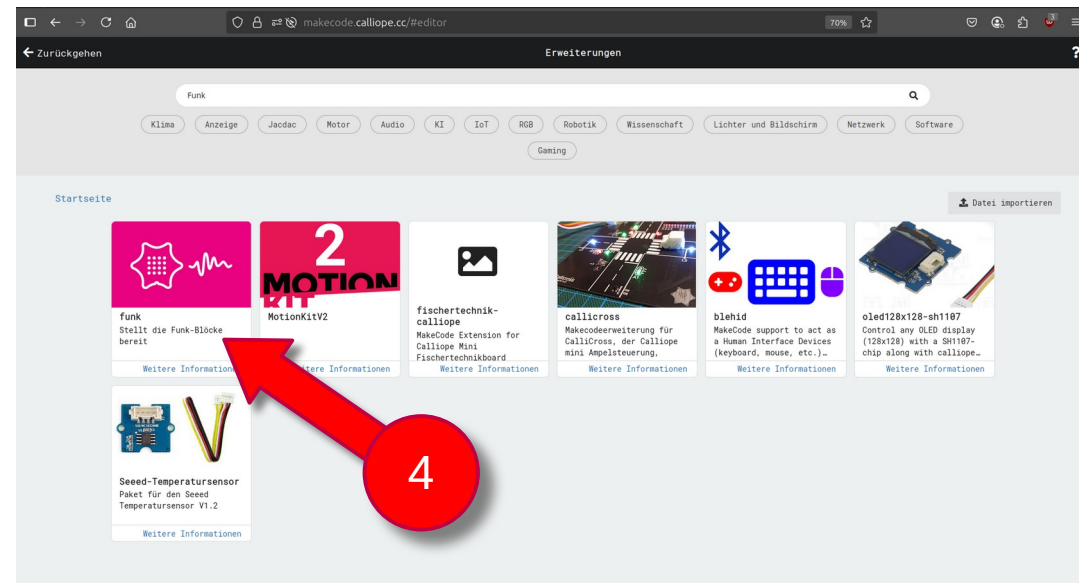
makecode.calliope.cc/#editor

70%

← Zurückgehen

Erweiterungen

?

Funk

Klima Anzeige Jacdac Motor Audio KI IoT RGB Robotik Wissenschaft Lichter und Bildschirm Netzwerk Software Gaming

Startseite

Datei importieren

funk
Stellt die Funk-Blöcke bereit
Weitere Informationen

2
MOTION KIT
MotionKitV2
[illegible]itere Informationen

fischertechnik-calliope
MakeCode Extension for Calliope Mini Fischertechnikboard
Weitere Informationen

callicross
Makecodeerweiterung für CalliCross, der Calliope mini Ampelsteuerung,
Weitere Informationen

blehid
MakeCode support to act as a Human Interface Devices (keyboard, mouse, etc.)…
Weitere Informationen

oled128x128-sh1107
Control any OLED display (128x128) with a SH1107-chip along with calliope…
Weitere Informationen

Seeed-Temperatursensor
Paket für den Seeed Temperatursensor V1.2
Weitere Informationen

4